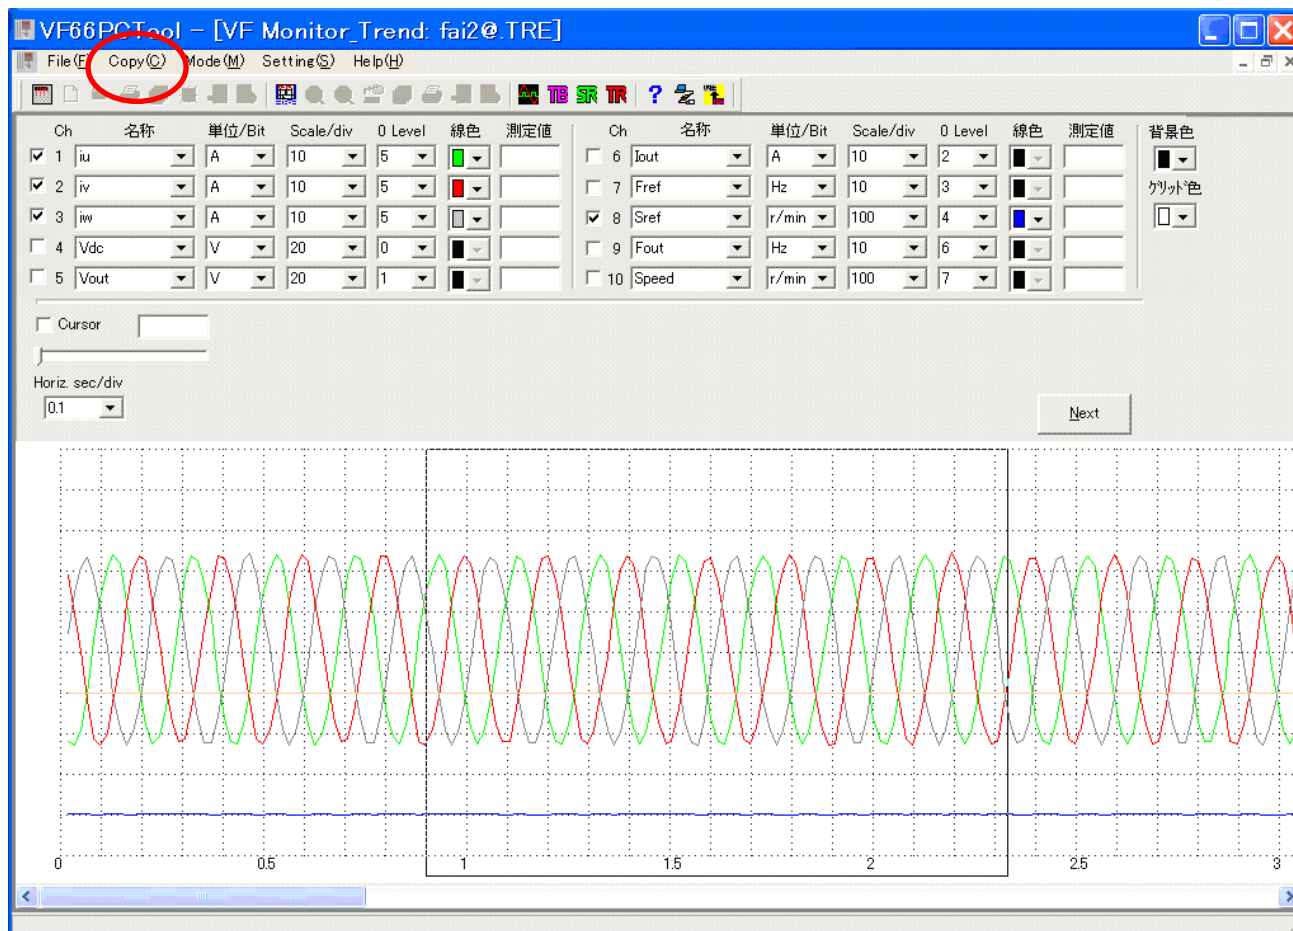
VF66PCTool – [VF Monitor_Trend: fai2@.TRE]

File(F) Copy(C) Mode(M) Setting(S) Help(H)

AN TB SR TR ?

| Ch | 名称 | 単位/Bit | Scale/div | 0 Level | 線色 | 測定値 |
|---|---|---|---|---|---|---|
| 1 | iu | A | 10 | 5 | | |
| 2 | iv | A | 10 | 5 | | |
| 3 | iw | A | 10 | 5 | | |
| 4 | Vdc | V | 20 | 0 | | |
| 5 | Vout | V | 20 | 1 | | |

| Ch | 名称 | 単位/Bit | Scale/div | 0 Level | 線色 | 測定値 |
|---|---|---|---|---|---|---|
| 6 | Iout | A | 10 | 2 | | |
| 7 | Fref | Hz | 10 | 3 | | |
| 8 | Sref | r/min | 100 | 4 | | |
| 9 | Fout | Hz | 10 | 6 | | |
| 10 | Speed | r/min | 100 | 7 | | |

背景色
ｸﾞﾘｯﾄﾞ色

Cursor

Horiz. sec/div
0.1

Next

0 0.5 1 1.5 2 2.5 3